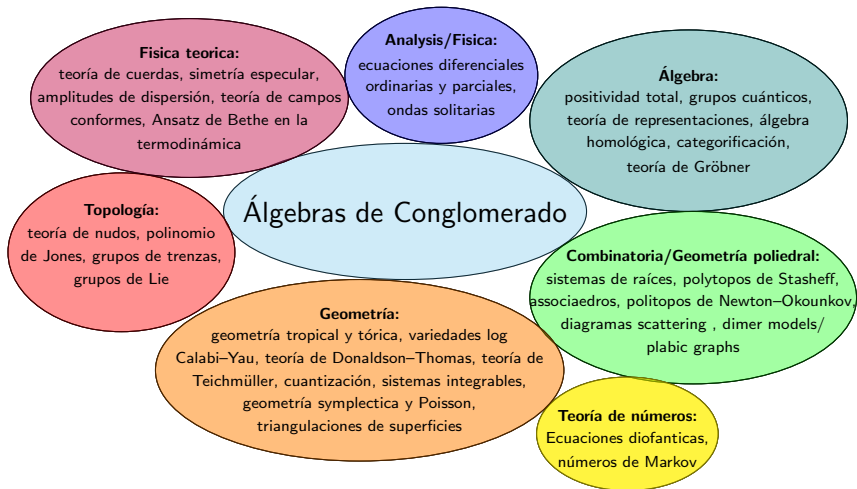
Álgebras de Conglomerado

**Fisica teorica:**
teoría de cuerdas, simetría especular, amplitudes de dispersión, teoría de campos conformes, Ansatz de Bethe en la termodinámica

**Analysis/Fisica:**
ecuaciones diferenciales ordinarias y parciales, ondas solitarias

**Álgebra:**
positividad total, grupos cuánticos, teoría de representaciones, álgebra homológica, categorificación, teoría de Gröbner

**Topología:**
teoría de nudos, polinomio de Jones, grupos de trenzas, grupos de Lie

**Combinatoria/Geometría poliedral:**
sistemas de raíces, polytopos de Stasheff, associaedros, politopos de Newton–Okounkov, diagramas scattering , dimer models/ plabic graphs

**Geometría:**
geometría tropical y tórica, variedades log Calabi–Yau, teoría de Donaldson–Thomas, teoría de Teichmüller, cuantización, sistemas integrables, geometría symplectica y Poisson, triangulaciones de superficies

**Teoría de números:**
Ecuaciones diofanticas, números de Markov